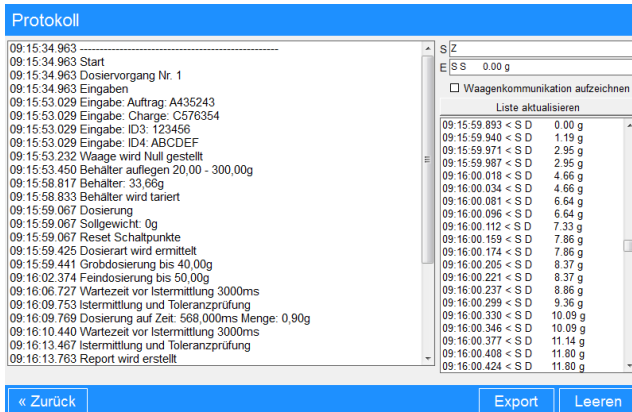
Protokoll

09:15:34.963 ----------------------------------------------------
09:15:34.963 Start
09:15:34.963 Dosiervorgang Nr. 1
09:15:34.963 Eingaben
09:15:53.029 Eingabe: Auftrag: A435243
09:15:53.029 Eingabe: Charge: C576354
09:15:53.029 Eingabe: ID3: 123456
09:15:53.029 Eingabe: ID4: ABCDEF
09:15:53.232 Waage wird Null gestellt
09:15:53.450 Behälter auflegen 20,00 - 300,00g
09:15:58.817 Behälter: 33,66g
09:15:58.833 Behälter wird tariert
09:15:59.067 Dosierung
09:15:59.067 Sollgewicht: 0g
09:15:59.067 Reset Schaltpunkte
09:15:59.425 Dosierart wird ermittelt
09:15:59.441 Grobdosierung bis 40,00g
09:16:02.374 Feindosierung bis 50,00g
09:16:06.727 Wartezeit vor Istermittlung 3000ms
09:16:09.753 Istermittlung und Toleranzprüfung
09:16:09.769 Dosierung auf Zeit: 568,000ms Menge: 0,90g
09:16:10.440 Wartezeit vor Istermittlung 3000ms
09:16:13.467 Istermittlung und Toleranzprüfung
09:16:13.763 Report wird erstellt

S Z
E S S 0.00 g
Waagenkommunikation aufzeichnen
Liste aktualisieren

| | |
|---|---|
| 09:15:59.893 < S D | 0.00 g |
| 09:15:59.940 < S D | 1.19 g |
| 09:15:59.971 < S D | 2.95 g |
| 09:15:59.987 < S D | 2.95 g |
| 09:16:00.018 < S D | 4.66 g |
| 09:16:00.034 < S D | 4.66 g |
| 09:16:00.081 < S D | 6.64 g |
| 09:16:00.096 < S D | 6.64 g |
| 09:16:00.112 < S D | 7.33 g |
| 09:16:00.159 < S D | 7.86 g |
| 09:16:00.174 < S D | 7.86 g |
| 09:16:00.205 < S D | 8.37 g |
| 09:16:00.221 < S D | 8.37 g |
| 09:16:00.237 < S D | 8.86 g |
| 09:16:00.299 < S D | 9.36 g |
| 09:16:00.330 < S D | 10.09 g |
| 09:16:00.346 < S D | 10.09 g |
| 09:16:00.377 < S D | 11.14 g |
| 09:16:00.408 < S D | 11.80 g |
| 09:16:00.424 < S D | 11.80 g |

« Zurück
Export
Leeren